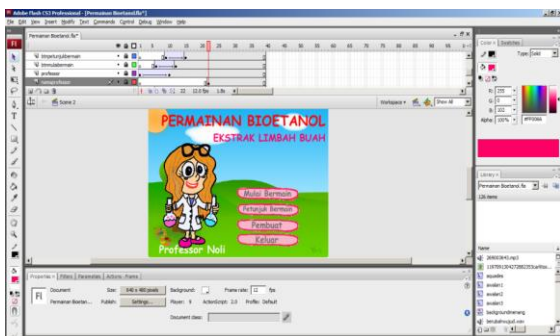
Adobe Flash CS3 Professional - [Permainan Bioetanol.fla*]

File Edit View Insert Modify Text Commands Control Debug Window Help

Permainan Bioetanol.fla*

Stoperlangkahbermain
Stimulasibermain
professor
latarpermainan

1 5 10 15 20 25 30 35 40 45 50 55 60 65 70 75 80 85 90 95

22 12.0 fps 1.8s

Scene 2

Workspace ▾ Show All

PERMAINAN BIOETANOL
EKSTRAK LIMBAH BUAH

Mulai Bermain
Petunjuk Bermain
Pembuat
Keluar

Professor Noli

Color × Swatches
Type: Solid
R: 255
G: 0
B: 102
Alpha: 100% #FF0066

Library ×
Permainan Bioetanol.fla
126 items

Name
269003643.mp3
1397091054272885355.kartikan...
ayodeha
awalan1
awalan2
awalan3
backgroundmenang
bendahasilcapai.wav

Properties × Filters Parameters Actions - Frame

Document
Permainan Bioetan...
Size: 640 x 480 pixels
Background:
Frame rate: 12 fps
Publish: Settings...
Player: 9
ActionScript: 2.0
Profile: Default
Document class: